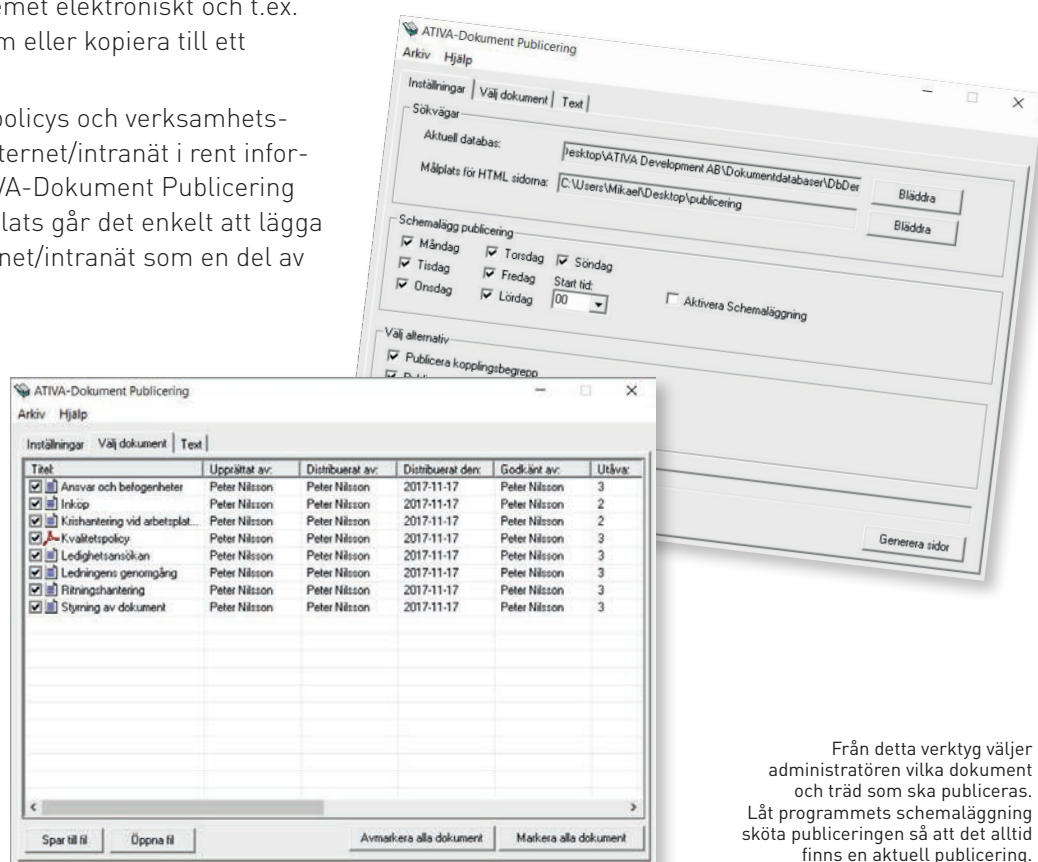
emet elektroniskt och t.ex. m eller kopiera till ett

policys och verksamhets-ternet/intranät i rent infor-VA-Dokument Publicering plats går det enkelt att lägga net/intranät som en del av

ATIVA-Dokument Publicering
Arkiv Hjälp
Inställningar | Välj dokument | Text
Sökvägar
Aktuell databas: \esktop\ATIVA Development AB\Dokumentdatabaser\DbDer
Målplats för HTML sidorna: C:\Users\Mikael\Desktop\publicering
Bläddra
Bläddra
Schemalägg publicering
Måndag
Tisdag
Onsdag
Torsdag
Fredag
Lördag
Söndag
Start tid:
00
Aktivera Schemaläggning
Välj alternativ
Publicera kopplingsbegrepp
Generera sidor

ATIVA-Dokument Publicering
Arkiv Hjälp
Inställningar | Välj dokument | Text

| Titel | Upprättat av: | Distribuerat av: | Distribuerat den: | Godkänt av: | Utåva |
|---|---|---|---|---|---|
| Ansvar och befogenheter | Peter Nilsson | Peter Nilsson | 2017-11-17 | Peter Nilsson | 3 |
| Inköp | Peter Nilsson | Peter Nilsson | 2017-11-17 | Peter Nilsson | 2 |
| Krishantering vid arbetsplat... | Peter Nilsson | Peter Nilsson | 2017-11-17 | Peter Nilsson | 2 |
| Kvalitetspolicy | Peter Nilsson | Peter Nilsson | 2017-11-17 | Peter Nilsson | 3 |
| Ledighetsansökan | Peter Nilsson | Peter Nilsson | 2017-11-17 | Peter Nilsson | 3 |
| Ledningens genomgång | Peter Nilsson | Peter Nilsson | 2017-11-17 | Peter Nilsson | 3 |
| Ritningshantering | Peter Nilsson | Peter Nilsson | 2017-11-17 | Peter Nilsson | 3 |
| Styrning av dokument | Peter Nilsson | Peter Nilsson | 2017-11-17 | Peter Nilsson | 3 |

Spar till fil
Öppna fil
Avmarkera alla dokument
Markera alla dokument

Från detta verktyg väljer administratören vilka dokument och träd som ska publiceras. Låt programmets schemaläggning sköta publiceringen så att det alltid finns en aktuell publicering.